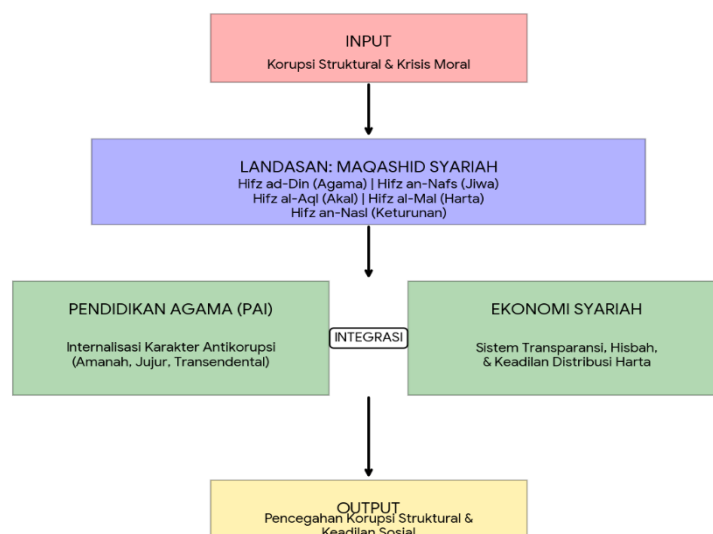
INPUT
Korupsi Struktural & Krisis Moral

LANDASAN: MAQASHID SYARIAH
Hifz ad-Din (Agama) | Hifz an-Nafs (Jiwa)
Hifz al-Aql (Akal) | Hifz al-Mal (Harta)
Hifz an-Nasl (Keturunan)

PENDIDIKAN AGAMA (PAI)
Internalisasi Karakter Antikorupsi
(Amanah, Jujur, Transendental)

INTEGRASI

EKONOMI SYARIAH
Sistem Transparansi, Hisbah,
& Keadilan Distribusi Harta

OUTPUT
Pencegahan Korupsi Struktural &
Keadilan Sosial